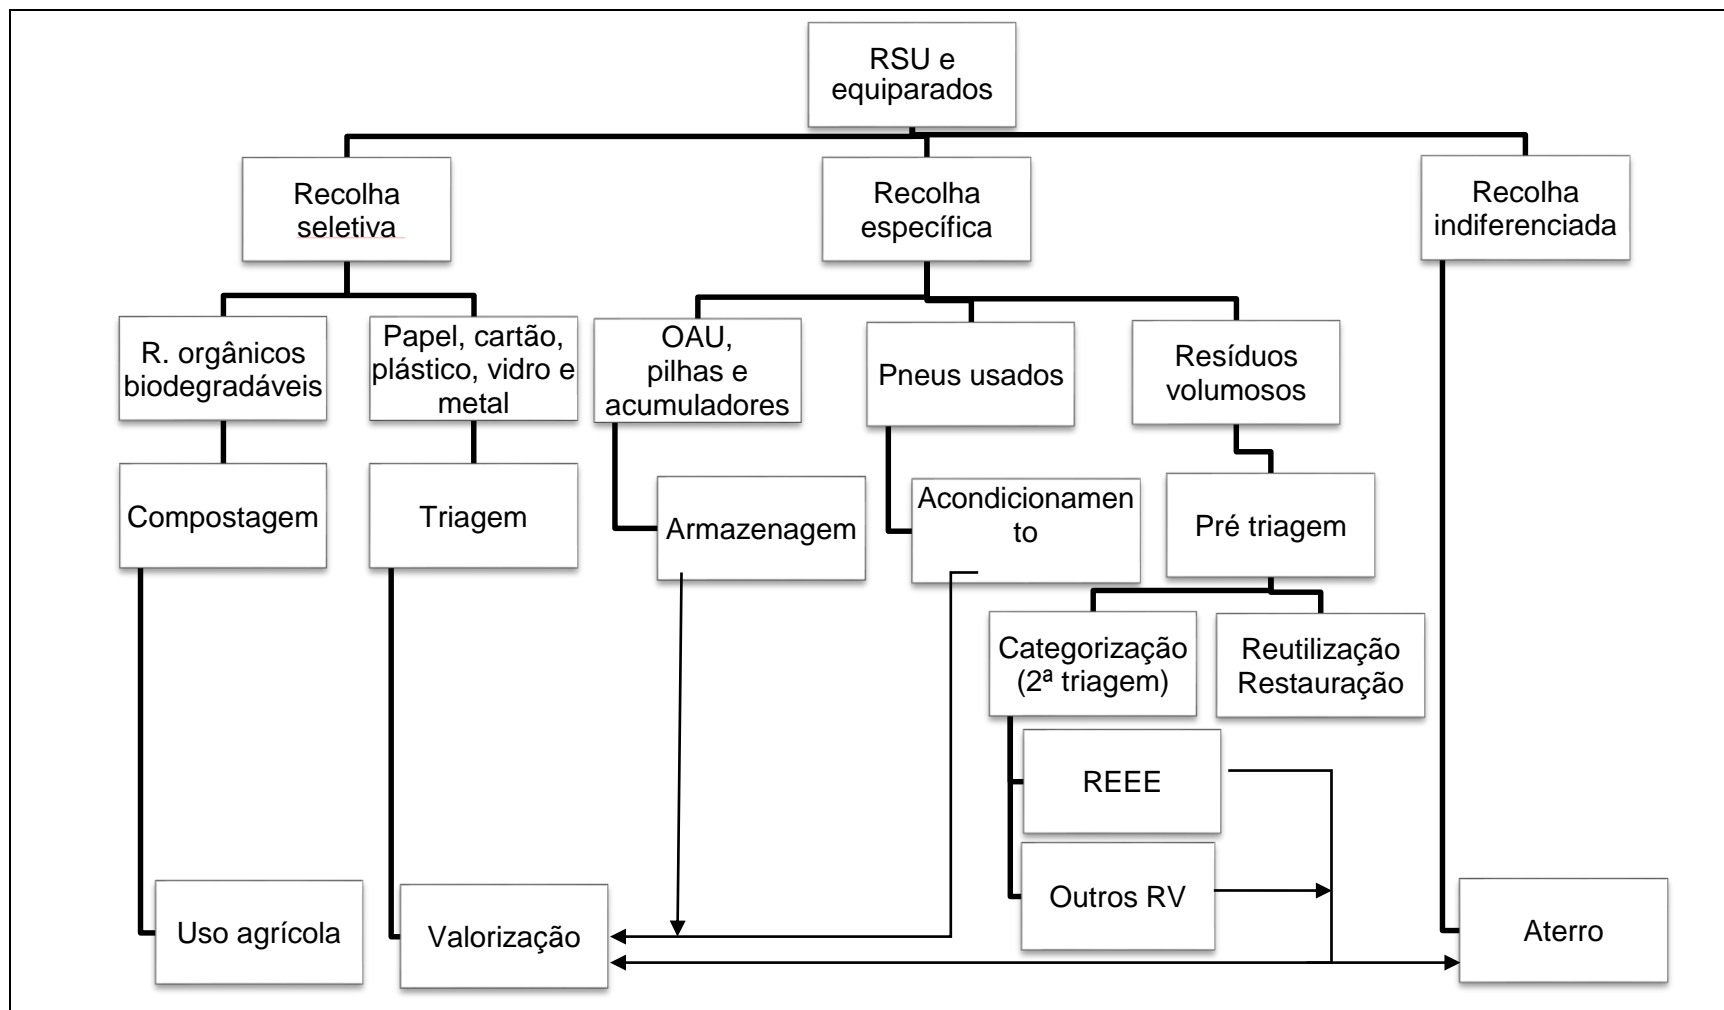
RSU e equiparados

Recolha seletiva

Recolha específica

Recolha indiferenciada

R. orgânicos biodegradáveis

Papel, cartão, plástico, vidro e metal

OAU, pilhas e acumuladores

Pneus usados

Resíduos volumosos

Compostagem

Triagem

Armazenagem

Acondicionamen to

Pré triagem

Categorização (2ª triagem)

Reutilização Restauração

REEE

Outros RV

Uso agrícola

Valorização

Aterro